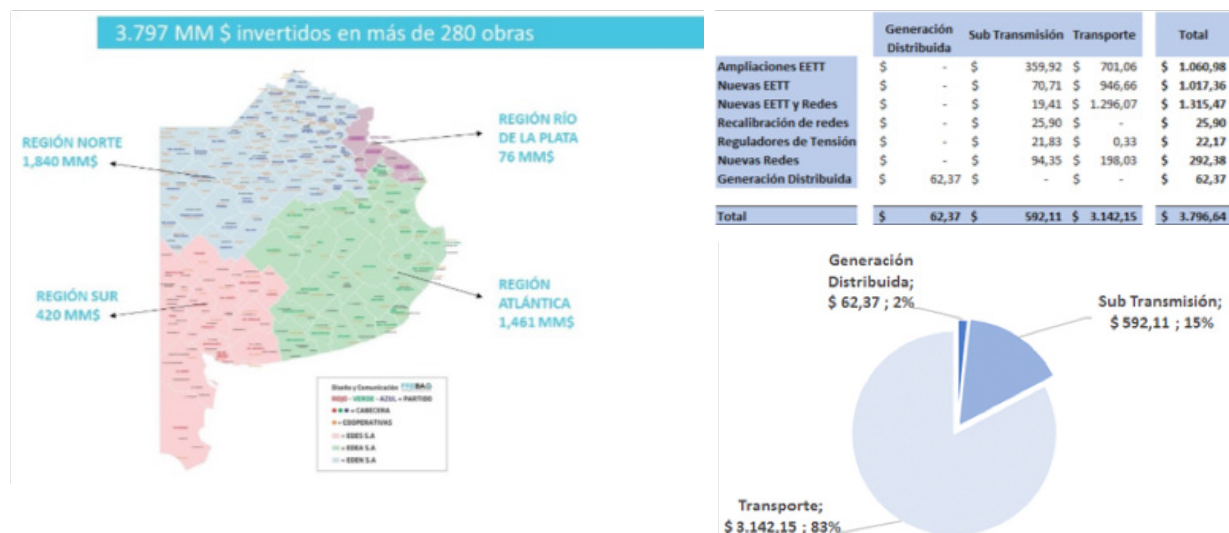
3.797 MM $ invertidos en más de 280 obras

REGIÓN NORTE
1,840 MM$

REGIÓN RÍO DE LA PLATA
76 MM$

REGIÓN SUR
420 MM$

REGIÓN ATLÁNTICA
1,461 MM$

Diseño y Comunicación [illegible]
ROJO - VERDE - AZUL = PARTIDO
= CABECERA
= COOPERATIVAS
= EDES S.A
= EDEA S.A
= EDEN S.A

| | Generación Distribuida | Sub Transmisión | Transporte | Total |
|---|---|---|---|---|
| Ampliaciones EETT | $ - | $ 359,92 | $ 701,06 | $ 1.060,98 |
| Nuevas EETT | $ - | $ 70,71 | $ 946,66 | $ 1.017,36 |
| Nuevas EETT y Redes | $ - | $ 19,41 | $ 1.296,07 | $ 1.315,47 |
| Recalibración de redes | $ - | $ 25,90 | $ - | $ 25,90 |
| Reguladores de Tensión | $ - | $ 21,83 | $ 0,33 | $ 22,17 |
| Nuevas Redes | $ - | $ 94,35 | $ 198,03 | $ 292,38 |
| Generación Distribuida | $ 62,37 | $ - | $ - | $ 62,37 |
| Total | $ 62,37 | $ 592,11 | $ 3.142,15 | $ 3.796,64 |

Generación Distribuida; $ 62,37 ; 2%

Sub Transmisión; $ 592,11 ; 15%

Transporte; $ 3.142,15 ; 83%